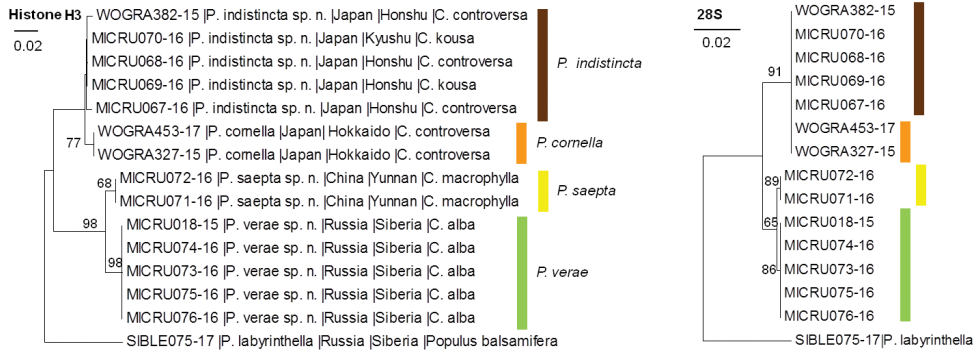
Histone H3

0.02

WOGRA382-15 |P. indistincta sp. n. |Japan |Honshu |C. controversa
MICRU070-16 |P. indistincta sp. n. |Japan |Kyushu |C. kousa
MICRU068-16 |P. indistincta sp. n. |Japan |Honshu |C. controversa
MICRU069-16 |P. indistincta sp. n. |Japan |Honshu |C. kousa
MICRU067-16 |P. indistincta sp. n. |Japan |Honshu |C. controversa

P. indistincta

77
WOGRA453-17 |P. cornella |Japan| Hokkaido |C. controversa
WOGRA327-15 |P. cornella |Japan| Hokkaido |C. controversa

P. cornella

68
MICRU072-16 |P. saepta sp. n. |China |Yunnan |C. macrophylla
MICRU071-16 |P. saepta sp. n. |China |Yunnan |C. macrophylla

P. saepta

98
MICRU018-15 |P. verae sp. n. |Russia |Siberia |C. alba
MICRU074-16 |P. verae sp. n. |Russia |Siberia |C. alba
98
MICRU073-16 |P. verae sp. n. |Russia |Siberia |C. alba
MICRU075-16 |P. verae sp. n. |Russia |Siberia |C. alba
MICRU076-16 |P. verae sp. n. |Russia |Siberia |C. alba

P. verae

SIBLE075-17 |P. labyrinthella |Russia |Siberia |Populus balsamifera

28S

0.02

WOGRA382-15
MICRU070-16
MICRU068-16
91
MICRU069-16
MICRU067-16
WOGRA453-17
WOGRA327-15
89
MICRU072-16
MICRU071-16
65
MICRU018-15
MICRU074-16
86
MICRU073-16
MICRU075-16
MICRU076-16
SIBLE075-17 |P. labyrinthella